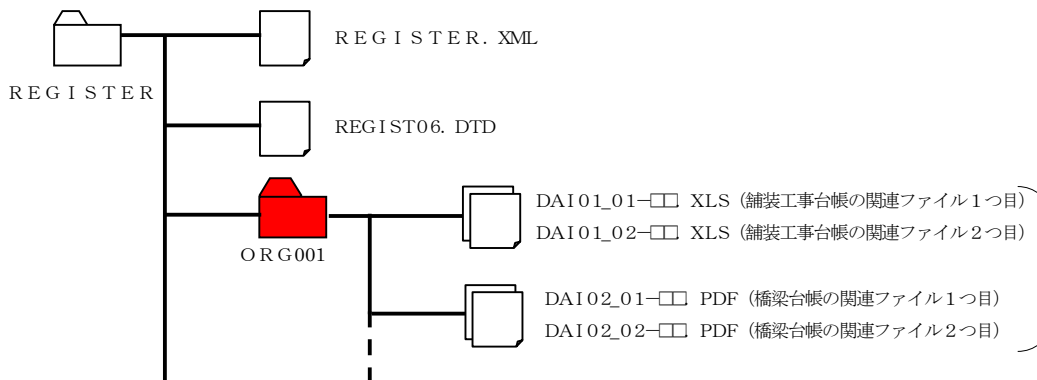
REGISTER

REGISTER. XML

REGIST06. DTD

ORG001

DAI01_01-□□. XLS（舗装工事台帳の関連ファイル1つ目）
DAI01_02-□□. XLS（舗装工事台帳の関連ファイル2つ目）

DAI02_01-□□. PDF（橋梁台帳の関連ファイル1つ目）
DAI02_02-□□. PDF（橋梁台帳の関連ファイル2つ目）